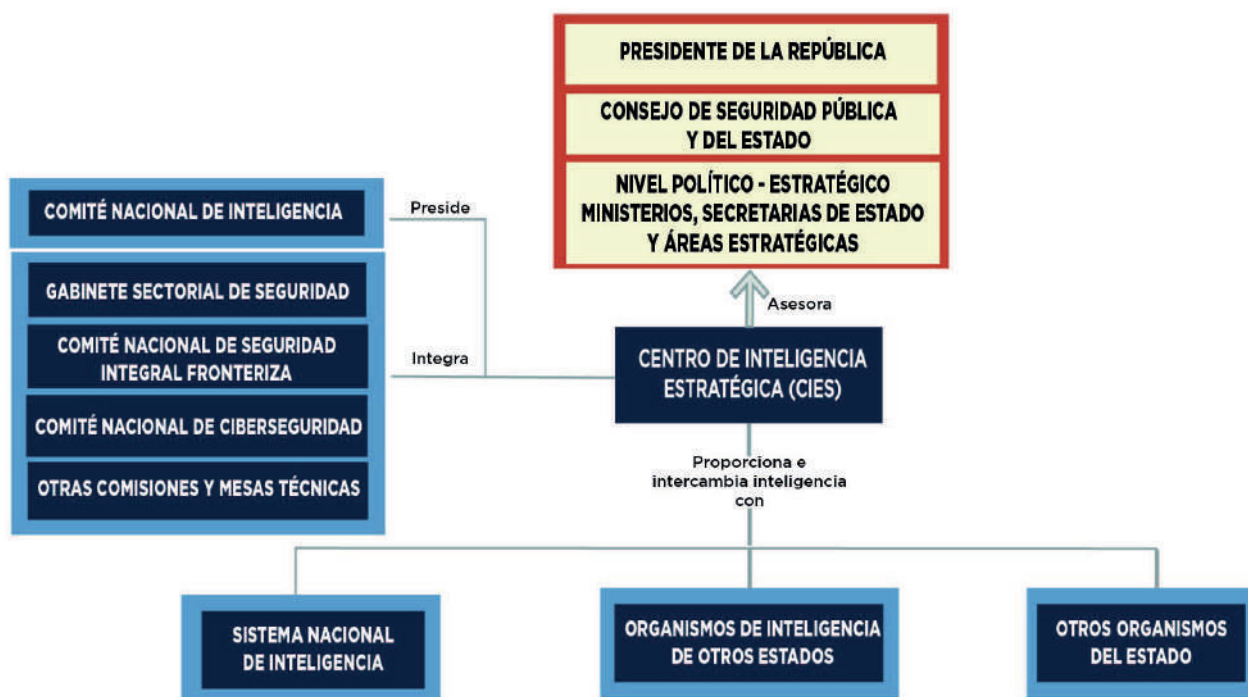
PRESIDENTE DE LA REPÚBLICA

CONSEJO DE SEGURIDAD PÚBLICA Y DEL ESTADO

NIVEL POLÍTICO - ESTRATÉGICO MINISTERIOS, SECRETARIAS DE ESTADO Y ÁREAS ESTRATÉGICAS

COMITÉ NACIONAL DE INTELIGENCIA

Preside

GABINETE SECTORIAL DE SEGURIDAD

COMITÉ NACIONAL DE SEGURIDAD INTEGRAL FRONTERIZA

COMITÉ NACIONAL DE CIBERSEGURIDAD

OTRAS COMISIONES Y MESAS TÉCNICAS

Integra

Asesora

CENTRO DE INTELIGENCIA ESTRATÉGICA (CIES)

Proporciona e intercambia inteligencia con

SISTEMA NACIONAL DE INTELIGENCIA

ORGANISMOS DE INTELIGENCIA DE OTROS ESTADOS

OTROS ORGANISMOS DEL ESTADO